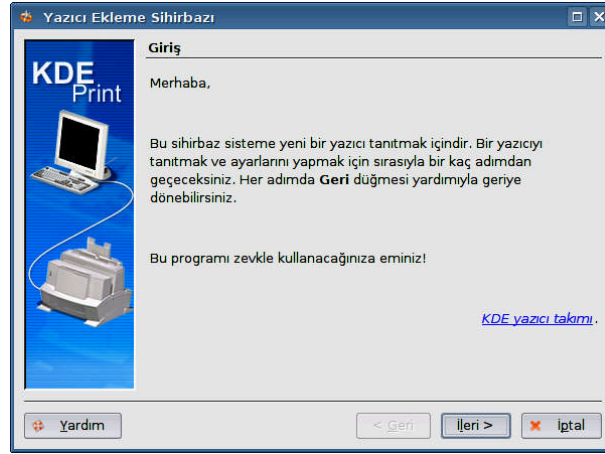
Yazıcı Ekleme Sihirbazı

KDE Print

Giriş

Merhaba,

Bu sihirbaz sisteme yeni bir yazıcı tanıtmak içindir. Bir yazıcıyı tanıtmak ve ayarlarını yapmak için sırasıyla bir kaç adımdan geçeceksiniz. Her adımda **Geri** düğmesi yardımıyla geriye dönebilirsiniz.

Bu programı zevkle kullanacağınıza eminiz!

KDE yazıcı takımı.

Yardım

< Geri

İleri >

İptal